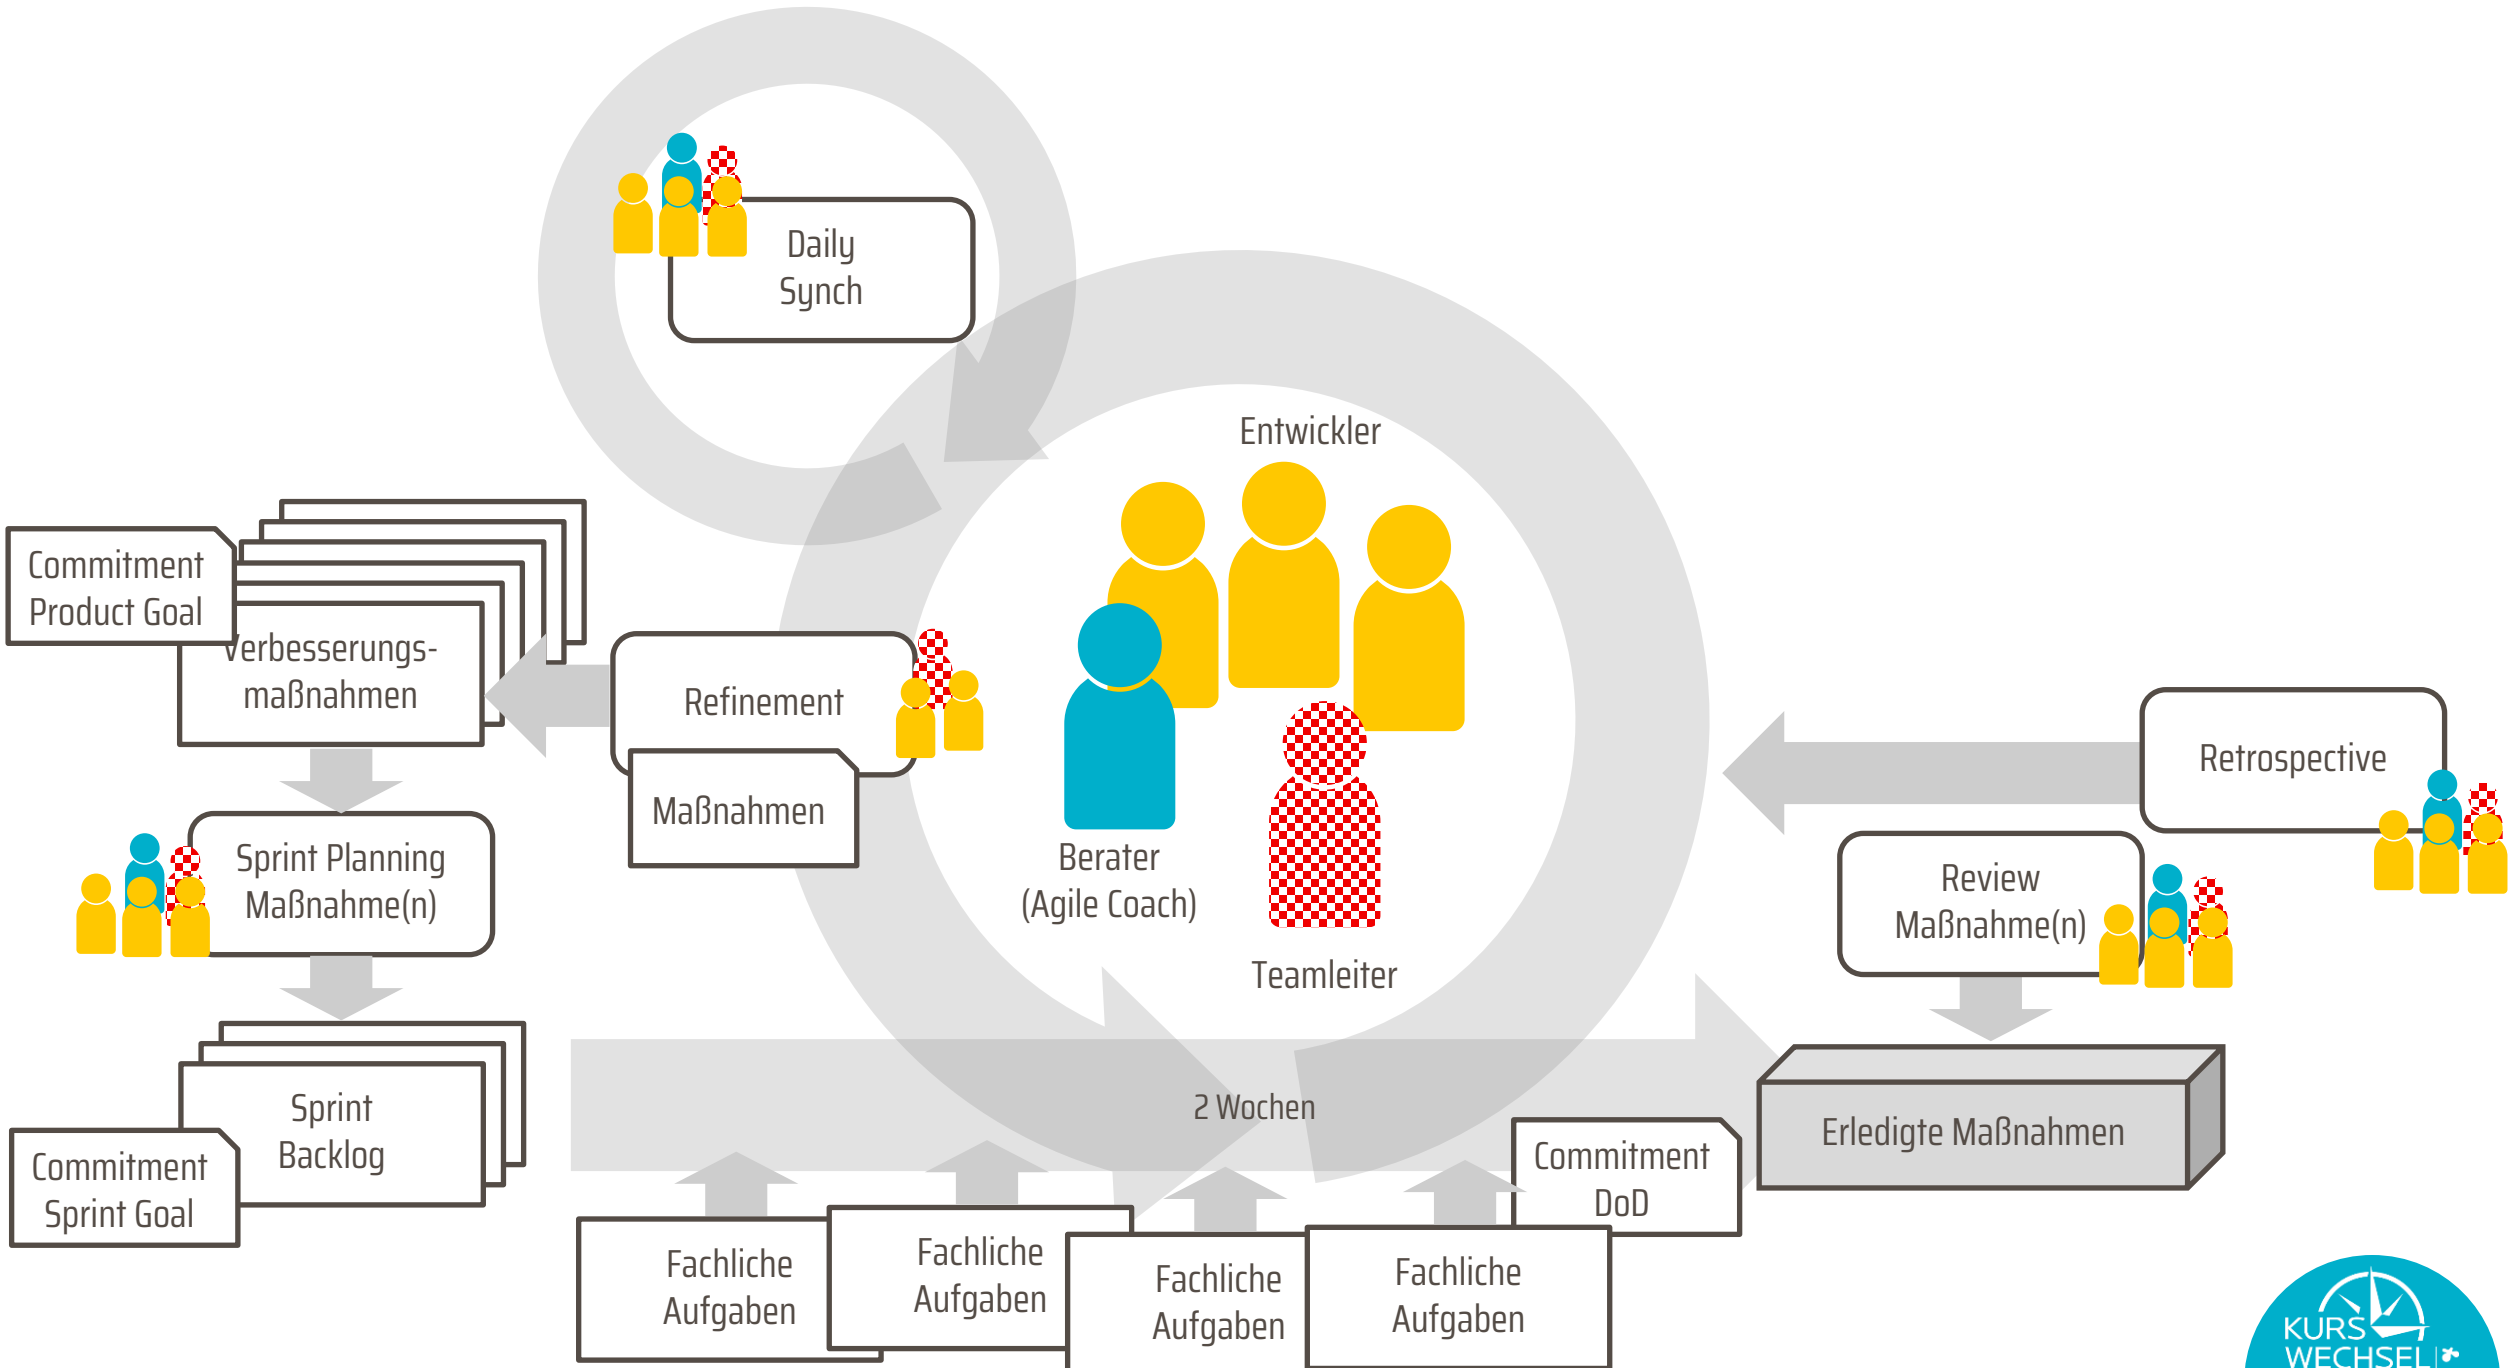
Daily Synch

Entwickler

Commitment Product Goal

Verbesserungsmaßnahmen

Refinement

Maßnahmen

Berater (Agile Coach)

Teamleiter

Retrospective

Review Maßnahme(n)

Sprint Planning Maßnahme(n)

Sprint Backlog

Commitment Sprint Goal

2 Wochen

Erledigte Maßnahmen

Commitment DoD

Fachliche Aufgaben

Fachliche Aufgaben

Fachliche Aufgaben

Fachliche Aufgaben

KURS WECHSEL